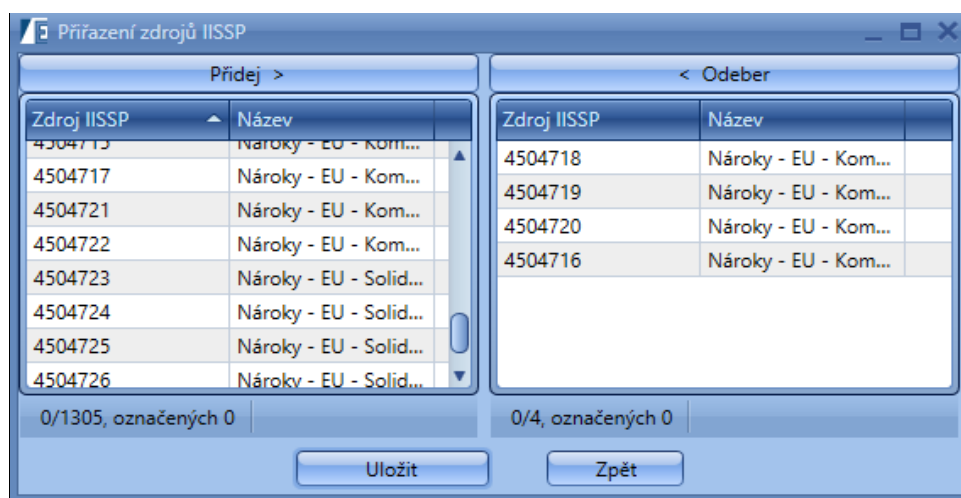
Přiřazení zdrojů IISSP

Přidej >

< Odeber

| Zdroj IISSP | Název |
|---|---|
| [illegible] | Nároky - EU - Kom... |
| 4504717 | Nároky - EU - Kom... |
| 4504721 | Nároky - EU - Kom... |
| 4504722 | Nároky - EU - Kom... |
| 4504723 | Nároky - EU - Solid... |
| 4504724 | Nároky - EU - Solid... |
| 4504725 | Nároky - EU - Solid... |
| 4504726 | Nároky - EU - Solid... |

0/1305, označených 0

| Zdroj IISSP | Název |
|---|---|
| 4504718 | Nároky - EU - Kom... |
| 4504719 | Nároky - EU - Kom... |
| 4504720 | Nároky - EU - Kom... |
| 4504716 | Nároky - EU - Kom... |

0/4, označených 0

Uložit

Zpět